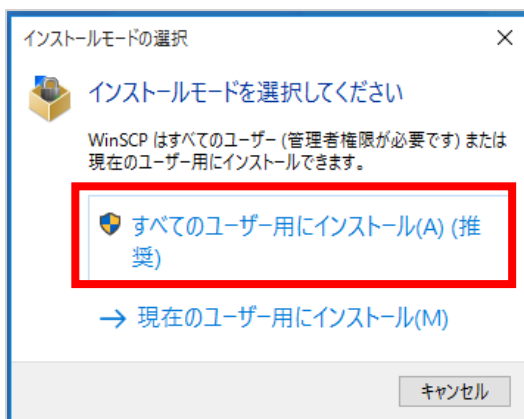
インストールモードの選択

×

インストールモードを選択してください

WinSCP はすべてのユーザー (管理者権限が必要です) または現在のユーザー用にインストールできます。

すべてのユーザー用にインストール(A) (推奨)

→ 現在のユーザー用にインストール(M)

キャンセル